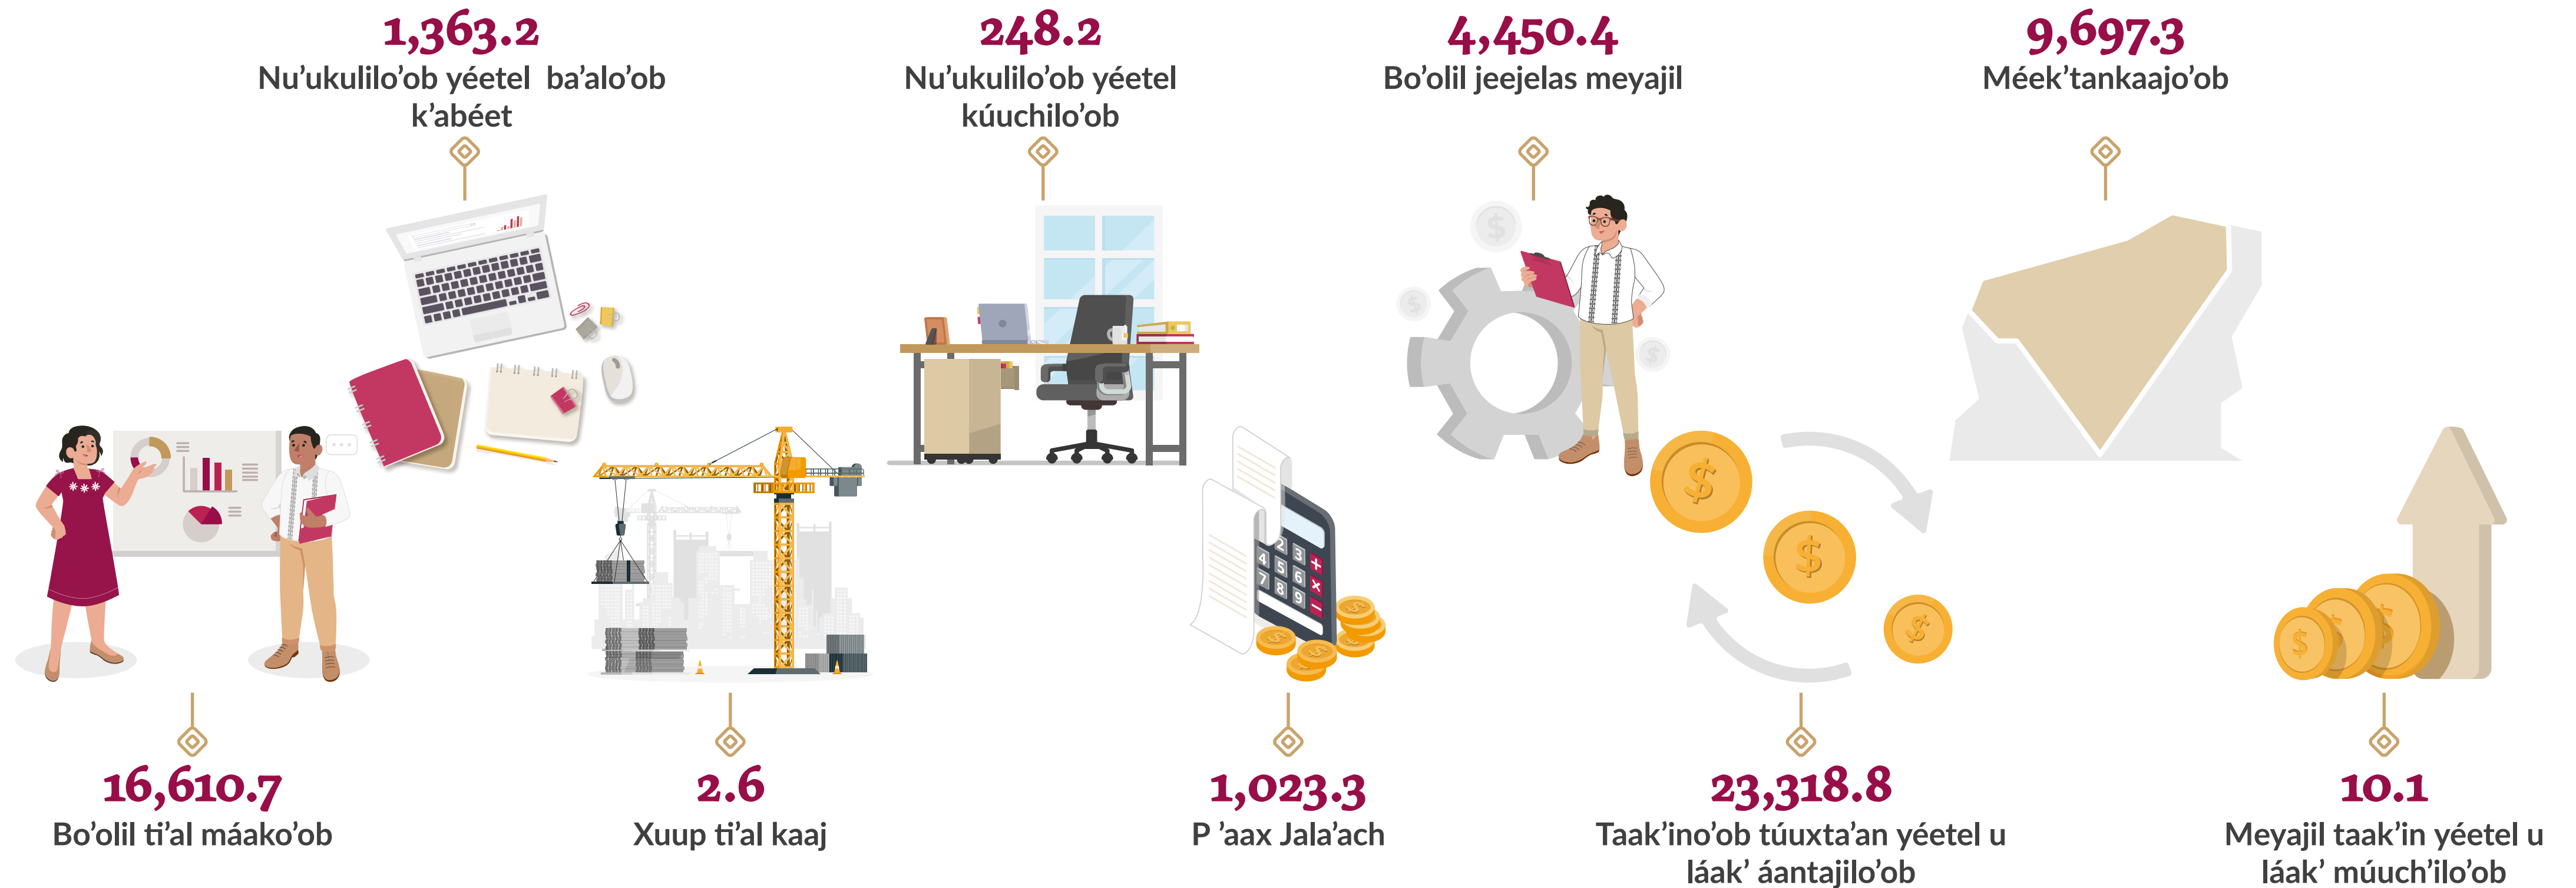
1,363.2
Nu'ukulilo'ob yéetel ba'alo'ob k'abéet

248.2
Nu'ukulilo'ob yéetel kúuchilo'ob

4,450.4
Bo'olil jeejelas meyajil

9,697.3
Méek'tankaajo'ob

16,610.7
Bo'olil ti'al máako'ob

2.6
Xuup ti'al kaaj

1,023.3
P 'aax Jala'ach

23,318.8
Taak'ino'ob túuxta'an yéetel u láak' áantajilo'ob

10.1
Meyajil taak'in yéetel u láak' múuch'ilo'ob